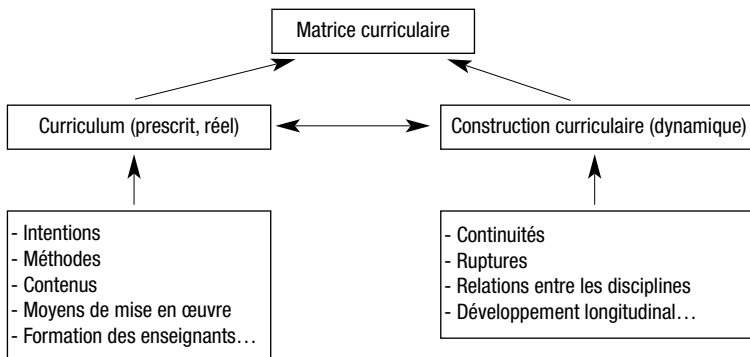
Matrice curriculaire

Curriculum (prescrit, réel)

Construction curriculaire (dynamique)

- Intentions
- Méthodes
- Contenus
- Moyens de mise en œuvre
- Formation des enseignants…

- Continuités
- Ruptures
- Relations entre les disciplines
- Développement longitudinal…